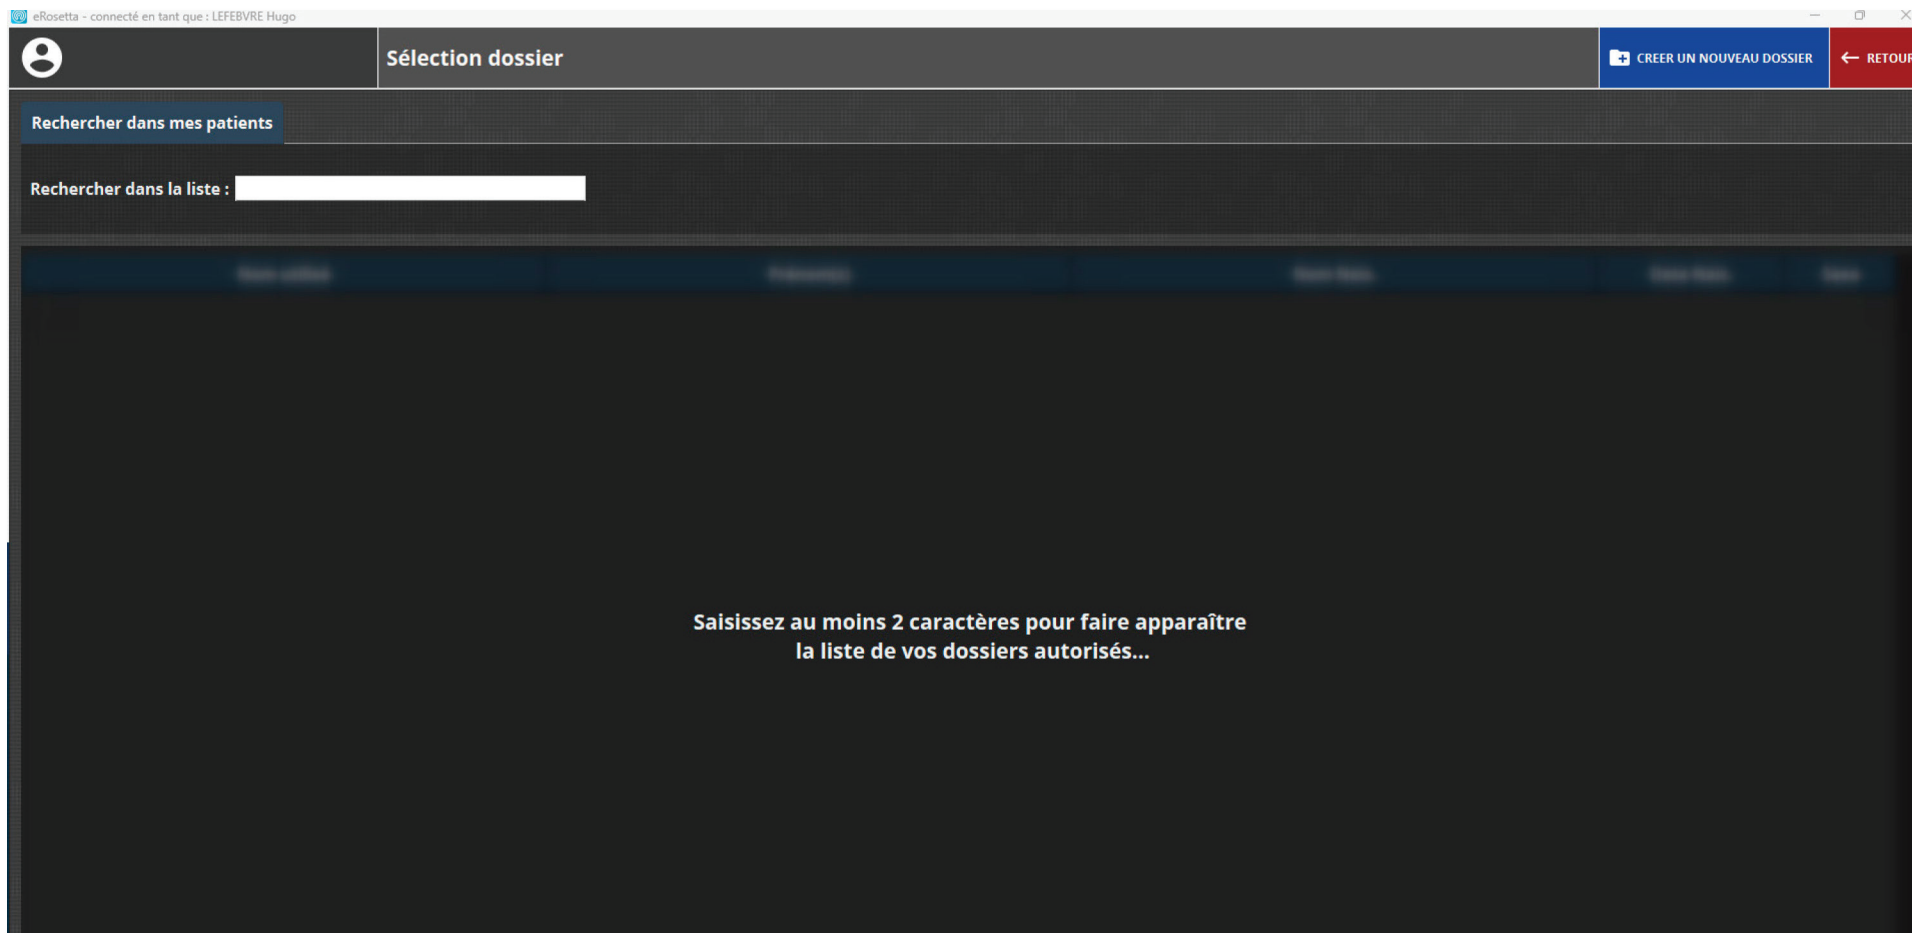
eRosetta - connecté en tant que : LEFEBVRE Hugo

Sélection dossier

CREER UN NOUVEAU DOSSIER

RETOUR

Rechercher dans mes patients

Rechercher dans la liste :

| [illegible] | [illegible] | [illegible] | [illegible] | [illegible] |
|---|---|---|---|---|

Saisissez au moins 2 caractères pour faire apparaître la liste de vos dossiers autorisés...